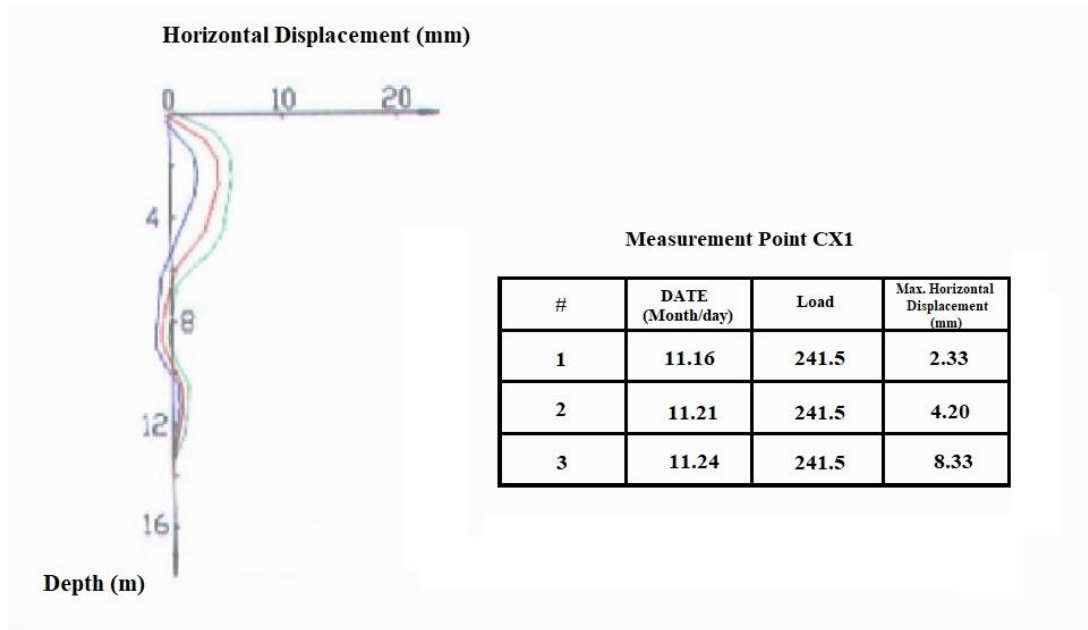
Horizontal Displacement (mm)

0 10 20

4

8

12

16

Depth (m)

Measurement Point CX1

| # | DATE (Month/day) | Load | Max. Horizontal Displacement (mm) |
|---|---|---|---|
| 1 | 11.16 | 241.5 | 2.33 |
| 2 | 11.21 | 241.5 | 4.20 |
| 3 | 11.24 | 241.5 | 8.33 |